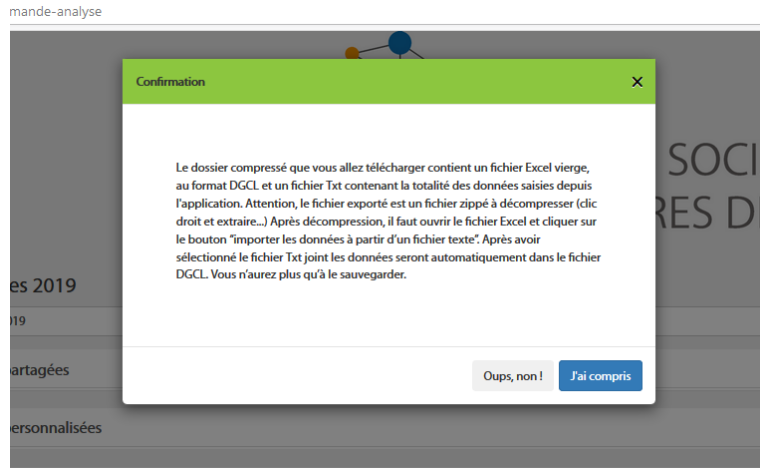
mande-analyse

SOCI
RES D

es 2019

019

partagées

personnalisées

Confirmation

×

Le dossier compressé que vous allez télécharger contient un fichier Excel vierge, au format DGCL et un fichier Txt contenant la totalité des données saisies depuis l'application. Attention, le fichier exporté est un fichier zippé à décompresser (clic droit et extraire...) Après décompression, il faut ouvrir le fichier Excel et cliquer sur le bouton "importer les données à partir d'un fichier texte". Après avoir sélectionné le fichier Txt joint les données seront automatiquement dans le fichier DGCL. Vous n'aurez plus qu'à le sauvegarder.

Oups, non !

J'ai compris